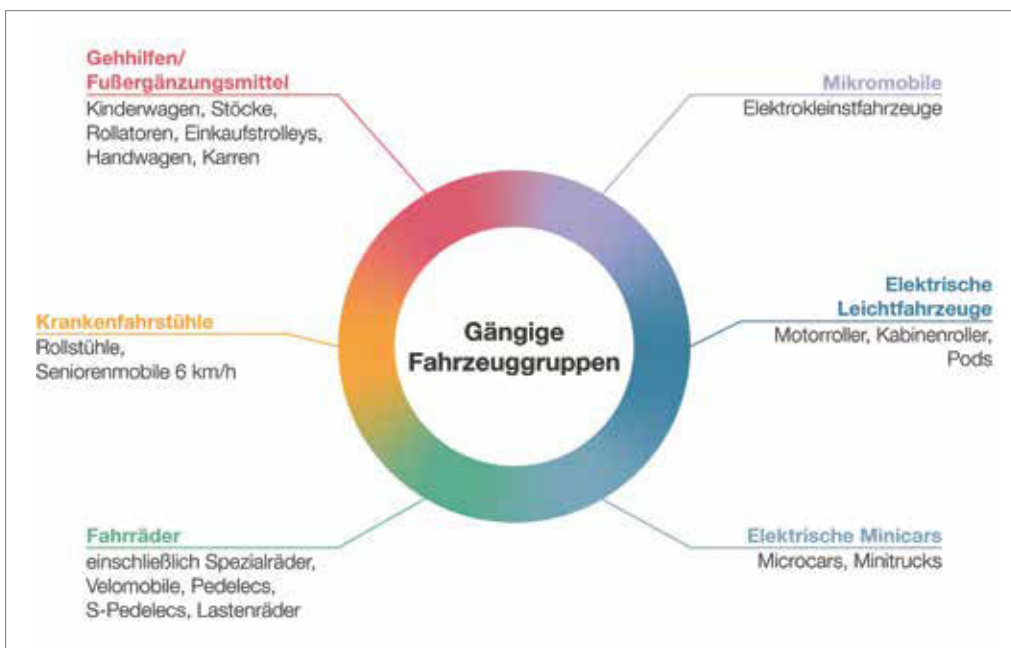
Gängige Fahrzeuggruppen

Gehhilfen/
Fußergänzungsmittel
Kinderwagen, Stöcke, Rollatoren, Einkaufstrolleys, Handwagen, Karren

Mikromobile
Elektrokleinstfahrzeuge

Krankenfahrstühle
Rollstühle, Seniorenmobile 6 km/h

Elektrische Leichtfahrzeuge
Motorroller, Kabinenroller, Pods

Fahrräder
einschließlich Spezialräder, Velomobile, Pedelecs, S-Pedelecs, Lastenräder

Elektrische Minicars
Microcars, Minitrucks